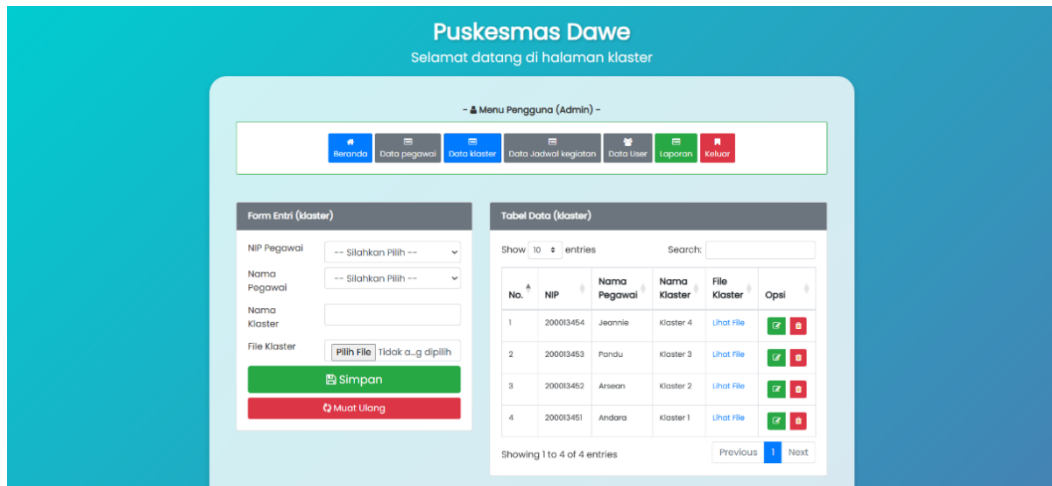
Puskesmas Dawe

Selamat datang di halaman klaster

- Menu Pengguna (Admin) -

Beranda | Data pegawai | Data klaster | Data Jadwal kegiatan | Data User | Laporan | Keluar

Form Entri (klaster)

NIP Pegawai: -- Silahkan Pilih --

Nama Pegawai: -- Silahkan Pilih --

Nama Klaster

File Klaster: Pilih File Tidak a...g dipilih

Simpan

Muat Ulang

Tabel Data (klaster)

Show 10 entries

Search:

| No. | NIP | Nama Pegawai | Nama Klaster | File Klaster | Opsi |
|---|---|---|---|---|---|
| 1 | 200013454 | Jeannie | Klaster 4 | Lihat File | |
| 2 | 200013453 | Pandu | Klaster 3 | Lihat File | |
| 3 | 200013452 | Arsean | Klaster 2 | Lihat File | |
| 4 | 200013451 | Andara | Klaster 1 | Lihat File | |

Showing 1 to 4 of 4 entries

Previous 1 Next